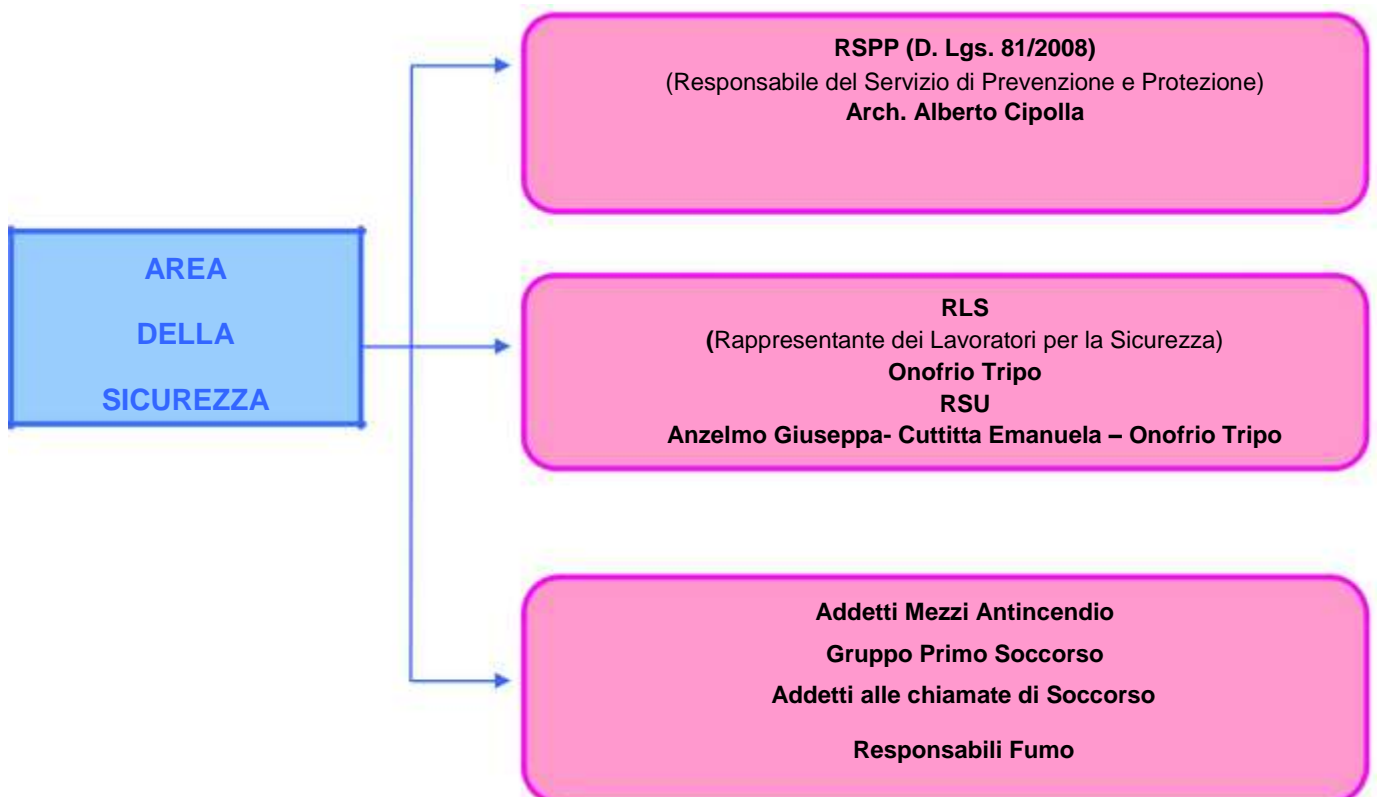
AREA
DELLA
SICUREZZA

RSPP (D. Lgs. 81/2008)
(Responsabile del Servizio di Prevenzione e Protezione)
Arch. Alberto Cipolla

RLS
(Rappresentante dei Lavoratori per la Sicurezza)
Onofrio Tripo
RSU
Anzelmo Giuseppa- Cuttitta Emanuela – Onofrio Tripo

Addetti Mezzi Antincendio
Gruppo Primo Soccorso
Addetti alle chiamate di Soccorso
Responsabili Fumo